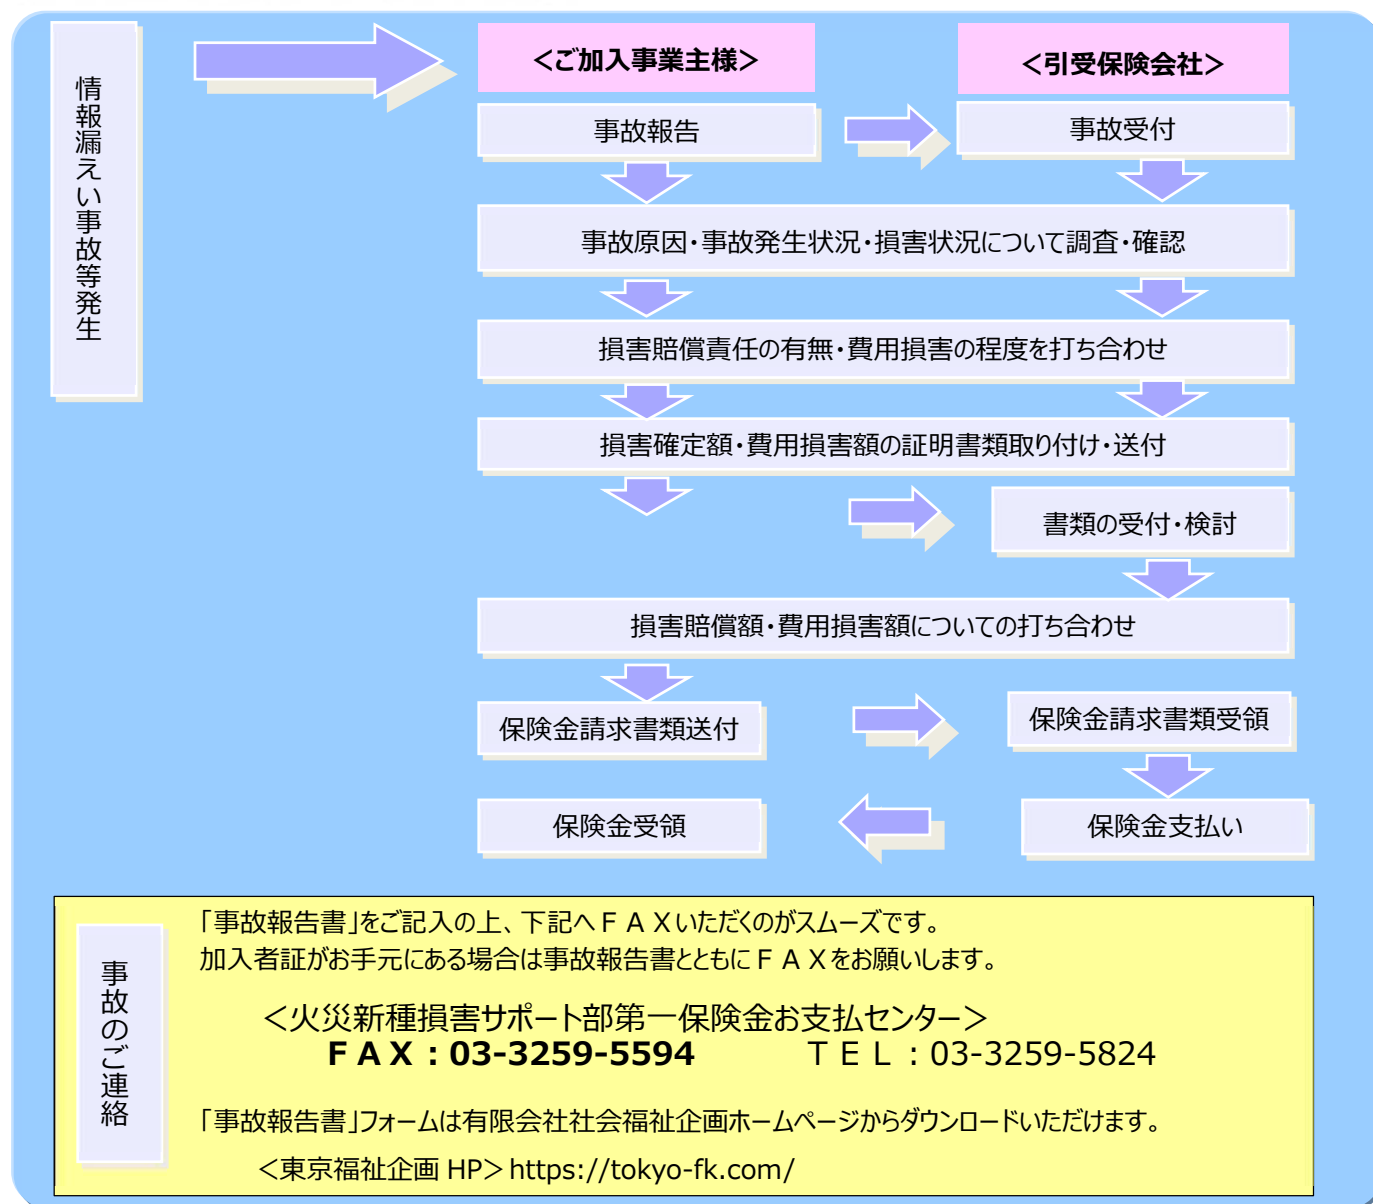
情報漏えい事故等発生

<ご加入事業主様>

<引受保険会社>

事故報告

事故受付

事故原因・事故発生状況・損害状況について調査・確認

損害賠償責任の有無・費用損害の程度を打ち合わせ

損害確定額・費用損害額の証明書類取り付け・送付

書類の受付・検討

損害賠償額・費用損害額についての打ち合わせ

保険金請求書類送付

保険金請求書類受領

保険金受領

保険金支払い

事故のご連絡

「事故報告書」をご記入の上、下記へＦＡＸいただくのがスムーズです。
加入者証がお手元にある場合は事故報告書とともにＦＡＸをお願いします。

<火災新種損害サポート部第一保険金お支払センター>
ＦＡＸ：03-3259-5594　　ＴＥＬ：03-3259-5824

「事故報告書」フォームは有限会社社会福祉企画ホームページからダウンロードいただけます。

<東京福祉企画 HP> https://tokyo-fk.com/